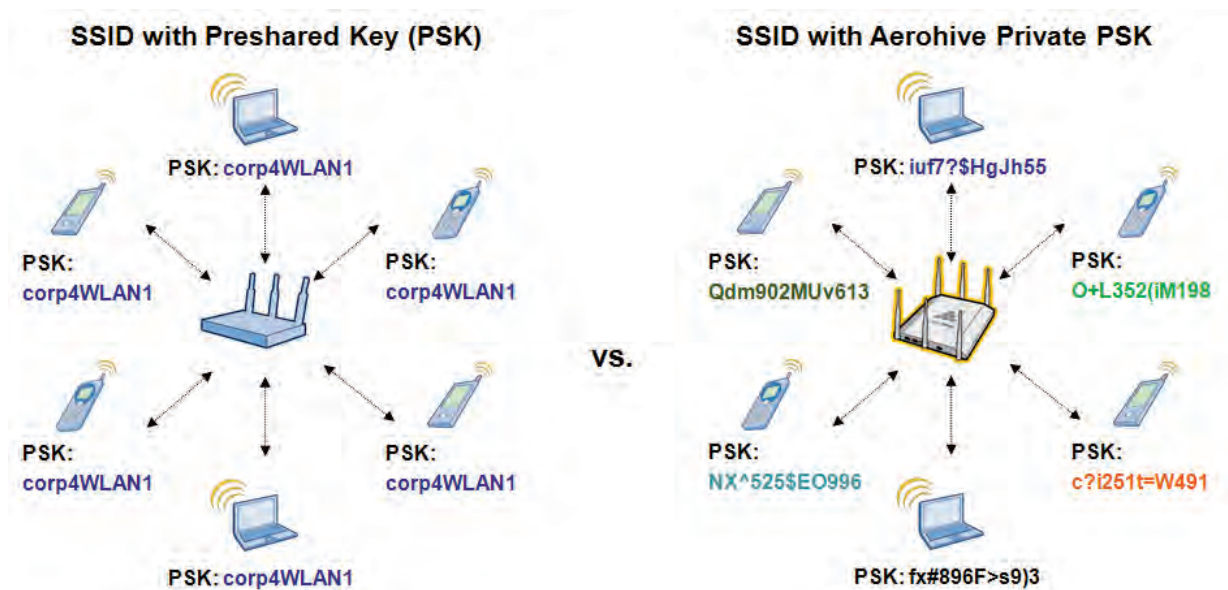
SSID with Preshared Key (PSK)

PSK: corp4WLAN1

PSK: corp4WLAN1

PSK: corp4WLAN1

PSK: corp4WLAN1

PSK: corp4WLAN1

PSK: corp4WLAN1

VS.

SSID with Aerohive Private PSK

PSK: iuf7?$HgJh55

PSK: Qdm902MUv613

PSK: O+L352(iM198

PSK: NX^525$EO996

PSK: c?i251t=W491

PSK: fx#896F>s9)3